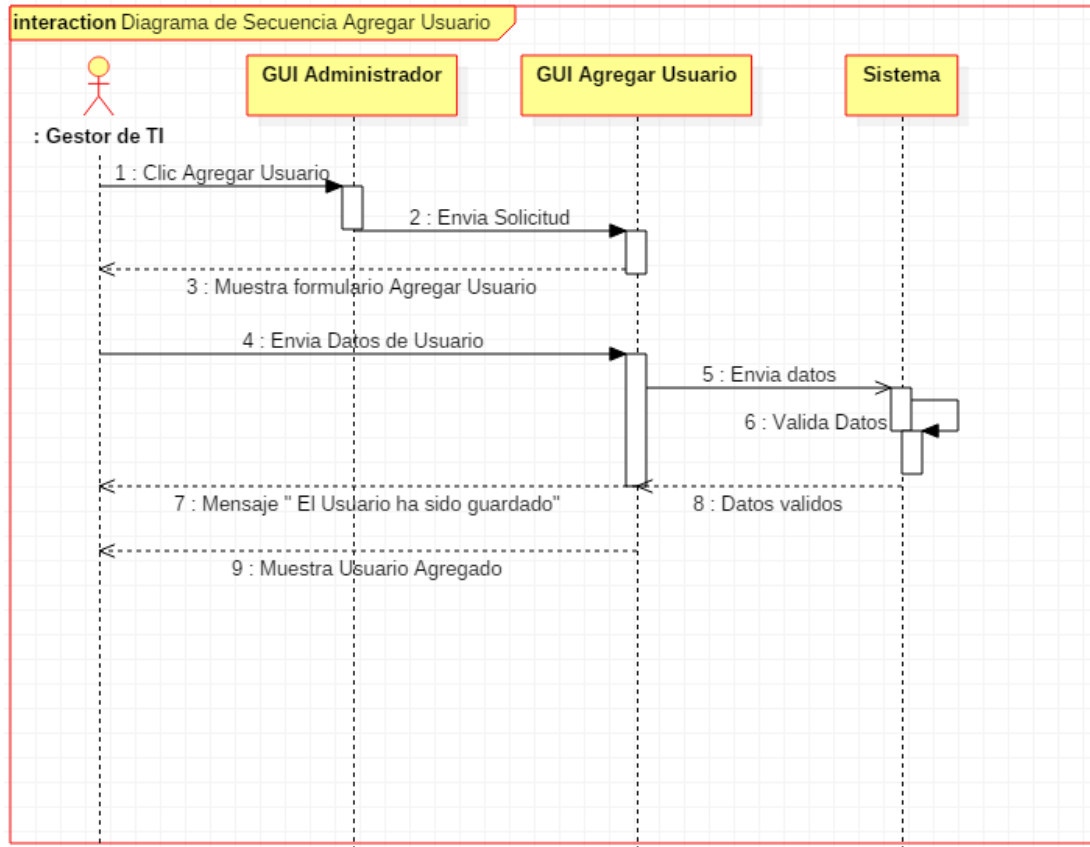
interaction Diagrama de Secuencia Agregar Usuario

: Gestor de TI

GUI Administrador

GUI Agregar Usuario

Sistema

1 : Clic Agregar Usuario

2 : Envia Solicitud

3 : Muestra formulario Agregar Usuario

4 : Envia Datos de Usuario

5 : Envia datos

6 : Valida Datos

7 : Mensaje " El Usuario ha sido guardado"

8 : Datos validos

9 : Muestra Usuario Agregado